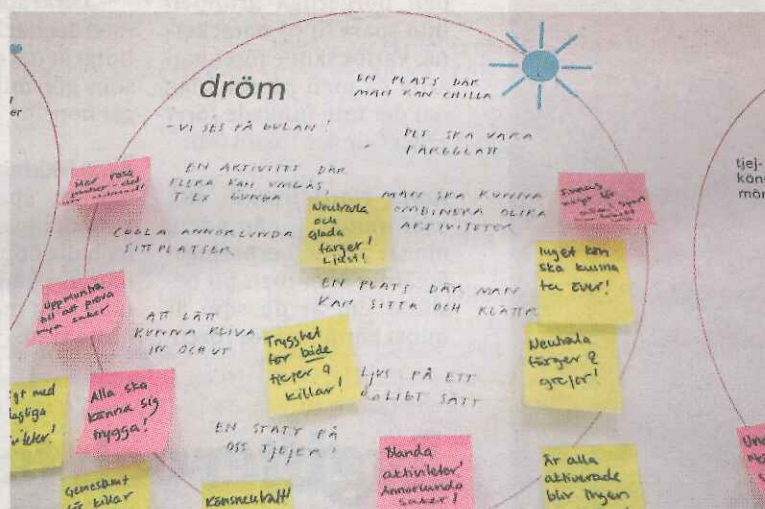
dröm

EN PLATS DÄR MAN KAN CHILLA

- VI SES PÅ BULAN!

DET SKA VARA FÄRGGLATT

EN AKTIVITET DÄR FLERA KAN UMGÅS, T.EX GUNGA

MAN SKA KUNNA KOMBINERA OLIKA AKTIVITETER

COOLA ANNORLUNDA SITTPLATSER

EN PLATS DÄR MAN KAN SITTA OCH KLÄTTRA

ATT LÄTT KUNNA KLIVA IN OCH UT

LJUS PÅ ETT COOLT SÄTT

EN STATY PÅ OSS TJEJER!

Mer rosa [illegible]

Neutrala och glada färger! Ljust!

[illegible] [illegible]

Inget som ska kunna tas över!

Uppmuntra till att prova nya saker

Neutrala färger & grejer!

Tryggheten för både tjejer & killar!

Alla ska kunna sig trygga!

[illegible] med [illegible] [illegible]

Blanda aktiviteter! Annorlunda saker!

Är alla aktiverade blir ingen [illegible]

Gemensamt för killar

Könsneutralt!

tjej-
kon
mör

Un
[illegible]